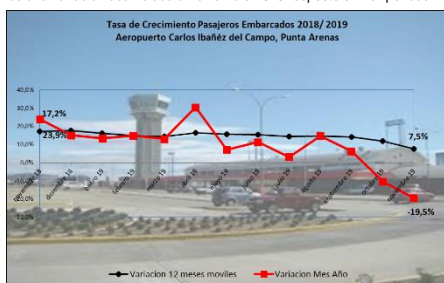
Tasa de Crecimiento Pasajeros Embarcados 2018/ 2019
Aeropuerto Carlos Ibañéz del Campo, Punta Arenas

40,0%
30,0%
20,0%
10,0%
0,0%
-10,0%
-20,0%
-30,0%

17,2%
23,5%
7,5%
-19,5%

noviembre 18
diciembre 18
enero 19
febrero 19
marzo 19
abril 19
mayo 19
junio 19
julio 19
agosto 19
septiembre 19
octubre 19
noviembre 19

Variacion 12 meses moviles
Variacion Mes Año